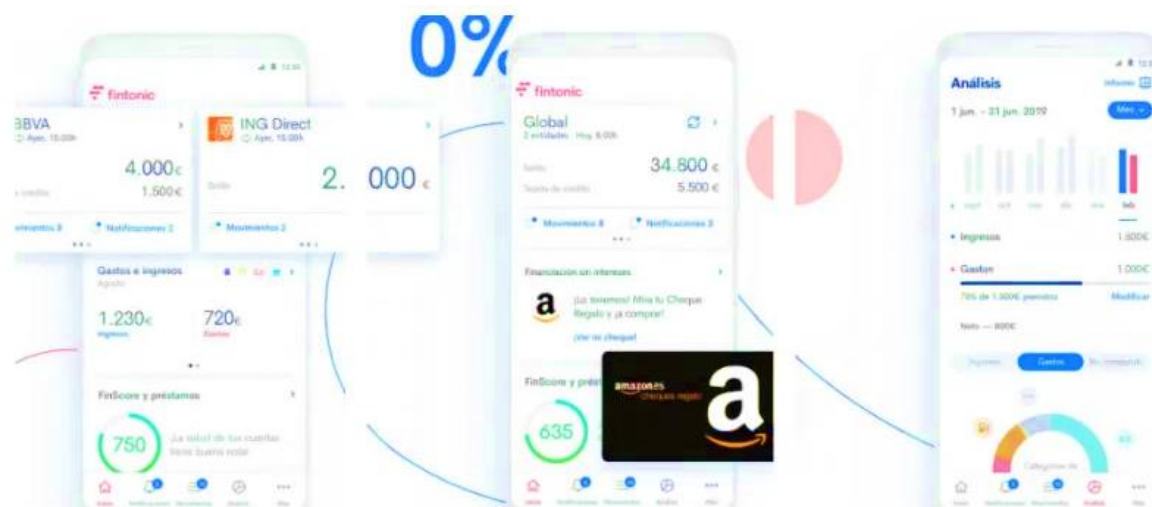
0%

fintonic

BBVA
Ayer, 15:00h
4.000€
1.500€
Movimientos 8
Notificaciones 2

ING Direct
Ayer, 15:00h
Saldo
2. 000 €
Movimientos 2

Gastos e ingresos
Agosto
1.230€
Ingresos
720€
Gastos

FinScore y préstamos
750
¡La salud de tus cuentas tiene buena nota!

fintonic
Global
2 entidades · Hoy, 8:00h
Saldo
34.800 €
Tarjeta de crédito
5.500 €
Movimientos 8
Notificaciones 3

Financiación sin intereses
¡Lo tenemos! Mira tu Cheque Regalo y ¡a comprar!
¡Ver mi cheque!

FinScore y prés
635

amazon.es
cheques regalo
a

Análisis
Informe
1 jun. - 31 jun. 2019
Mes
feb
Ingresos
1.500€
Gastos
1.000€
70% de 1.500€ previstos
Modificar
Neto — 800€
Ingresos
Gastos
Categorías de